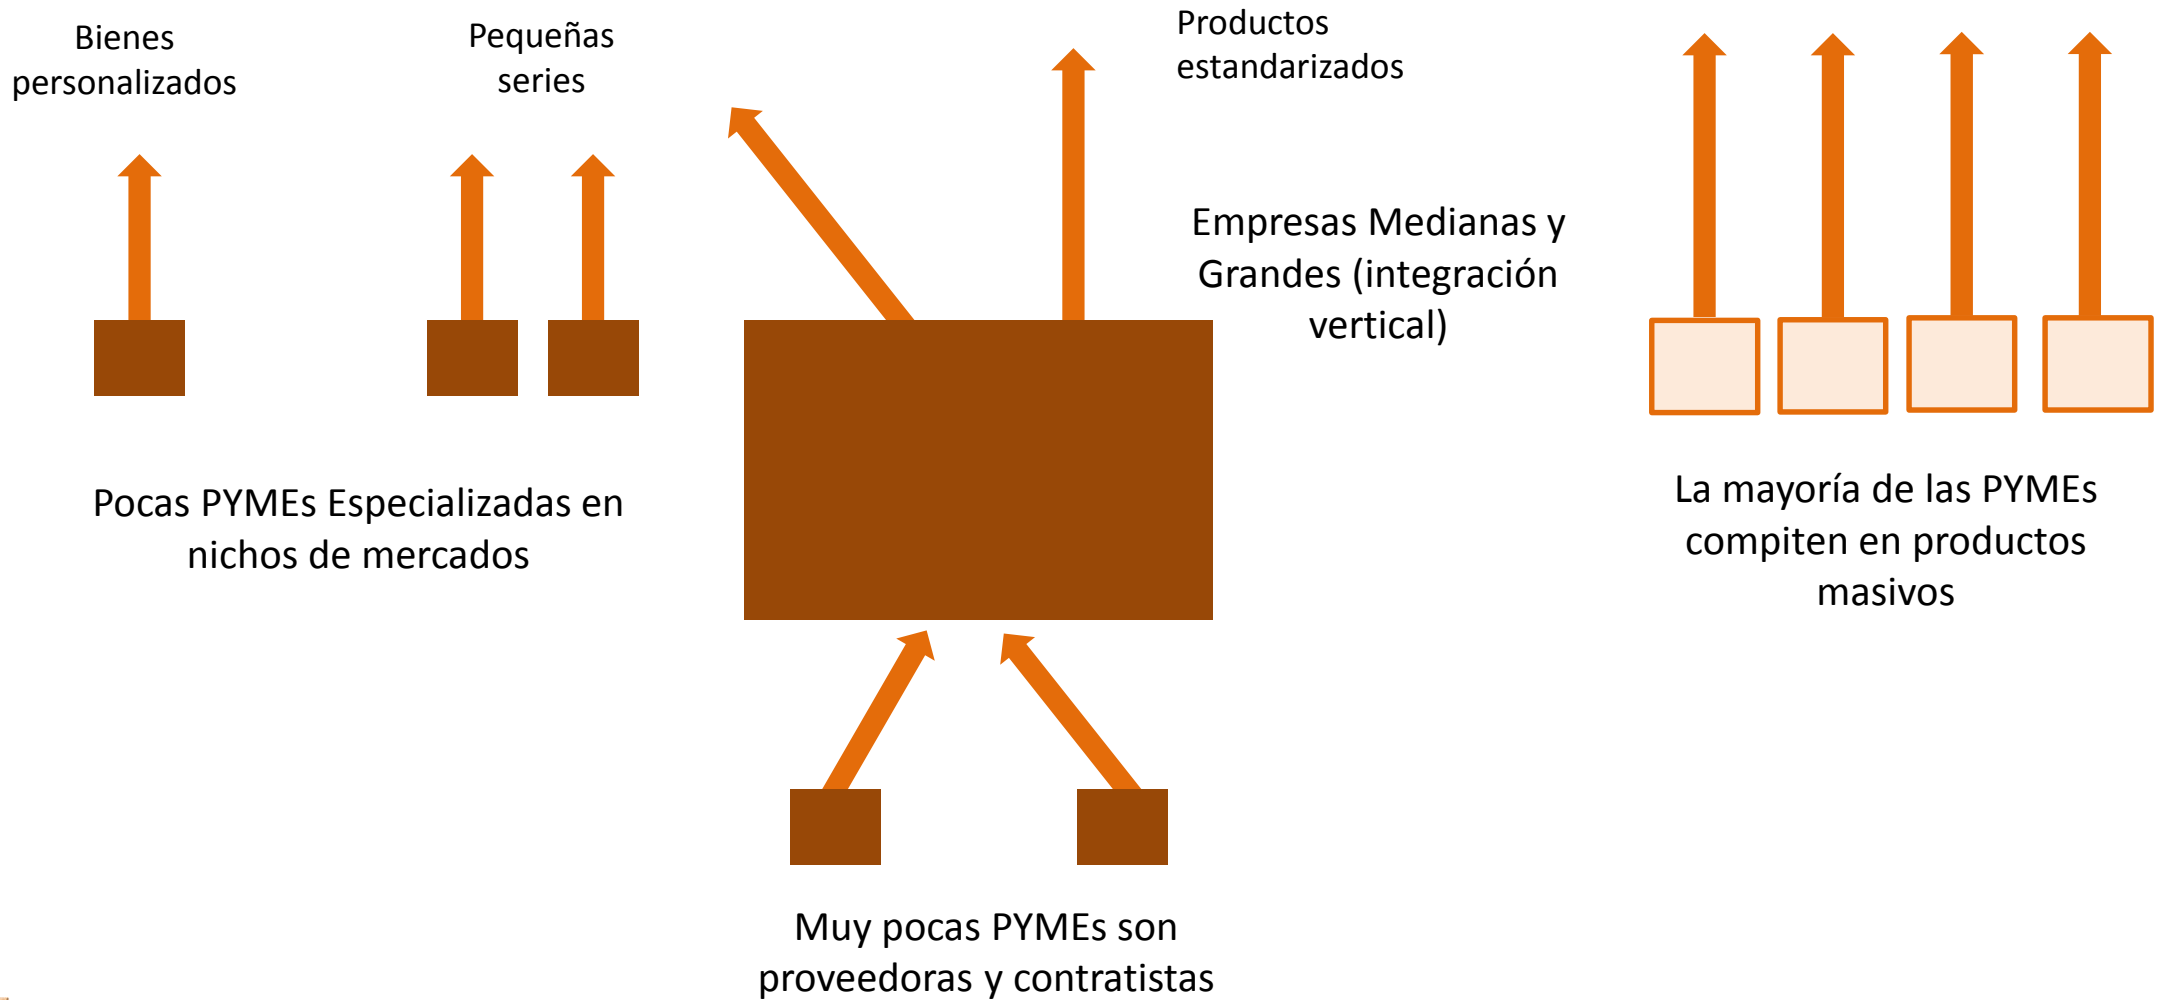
Bienes personalizados

Pequeñas series

Productos estandarizados

Empresas Medianas y Grandes (integración vertical)

Pocas PYMEs Especializadas en nichos de mercados

La mayoría de las PYMEs compiten en productos masivos

Muy pocas PYMEs son proveedoras y contratistas